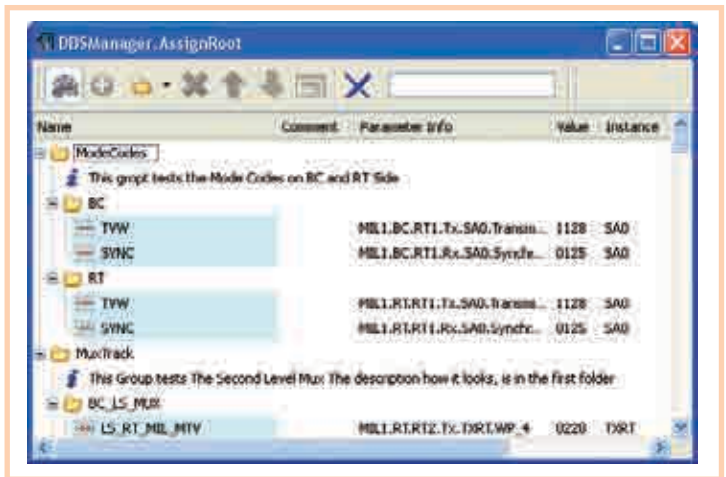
DBSManager.AssignRoot

| Name | Comment | Parameter info | Value | Instance |
|---|---|---|---|---|
| ModeCodes | | | | |
| This gropt tests the Mode Codes on BC and RT Side | | | | |
| BC | | | | |
| TVW | | MIL1.BC.RT1.Tx.SA0.Transm... | 1128 | SA0 |
| SYNC | | MIL1.BC.RT1.Rx.SA0.Synchr... | 0125 | SA0 |
| RT | | | | |
| TVW | | MIL1.RT.RT1.Tx.SA0.Transm... | 1128 | SA0 |
| SYNC | | MIL1.RT.RT1.Rx.SA0.Synchr... | 0125 | SA0 |
| MuxTrack | | | | |
| This Group tests The Second Level Mux The description how it looks, is in the first folder | | | | |
| BC_LS_MUR | | | | |
| LS_RT_MIL_MTV | | MIL1.RT.RT2.Tx.TXRT.WP_4 | 0220 | TXRT |